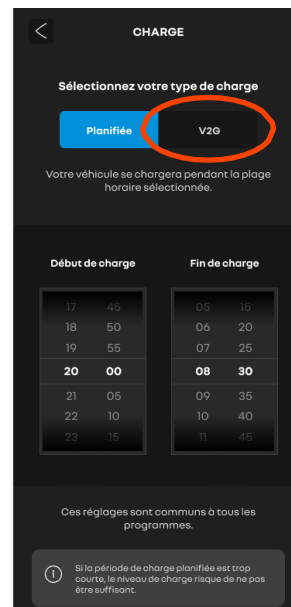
CHARGE

Sélectionnez votre type de charge

Planifiée
V2G

Votre véhicule se chargera pendant la plage horaire sélectionnée.

Début de charge

17 45
18 50
19 55
20 00
21 05
22 10
23 15

Fin de charge

05 15
06 20
07 25
08 30
09 35
10 40
11 45

Ces réglages sont communs à tous les programmes.

Si la période de charge planifiée est trop courte, le niveau de charge risque de ne pas être suffisant.